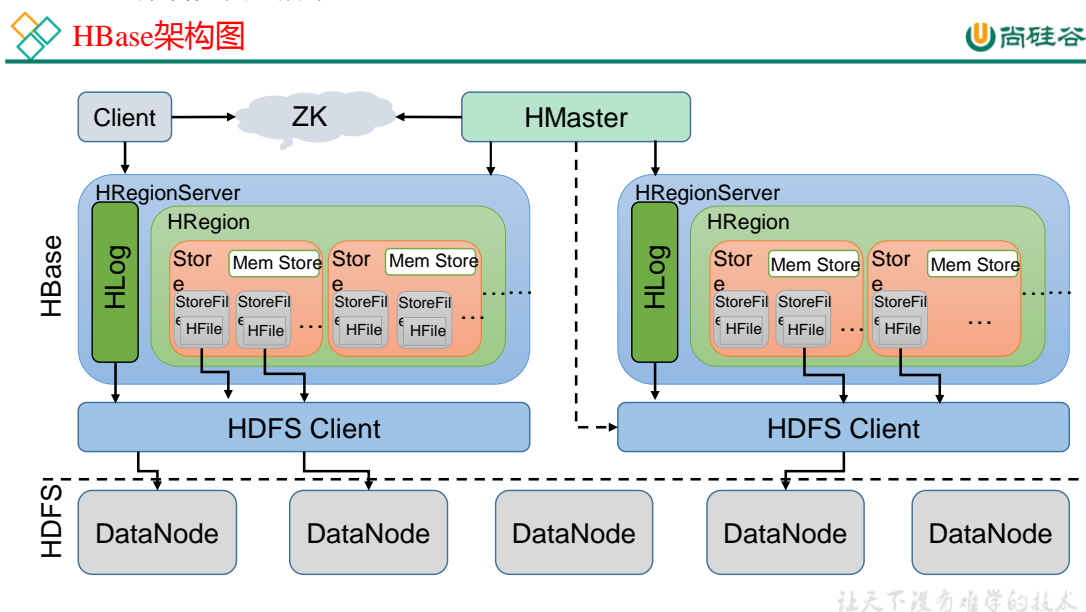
HBase架构图

尚硅谷

Client

ZK

HMaster

HBase

HRegionServer

HRegion

HLog

Store

Mem Store

StoreFile

HFile

Store

Mem Store

StoreFile

HFile

StoreFile

HFile

…

StoreFile

HFile

…

……

HRegionServer

HRegion

HLog

Store

Mem Store

StoreFile

HFile

StoreFile

HFile

…

Store

Mem Store

StoreFile

HFile

…

……

HDFS Client

HDFS Client

HDFS

DataNode

DataNode

DataNode

DataNode

DataNode

让天下没有难学的技术